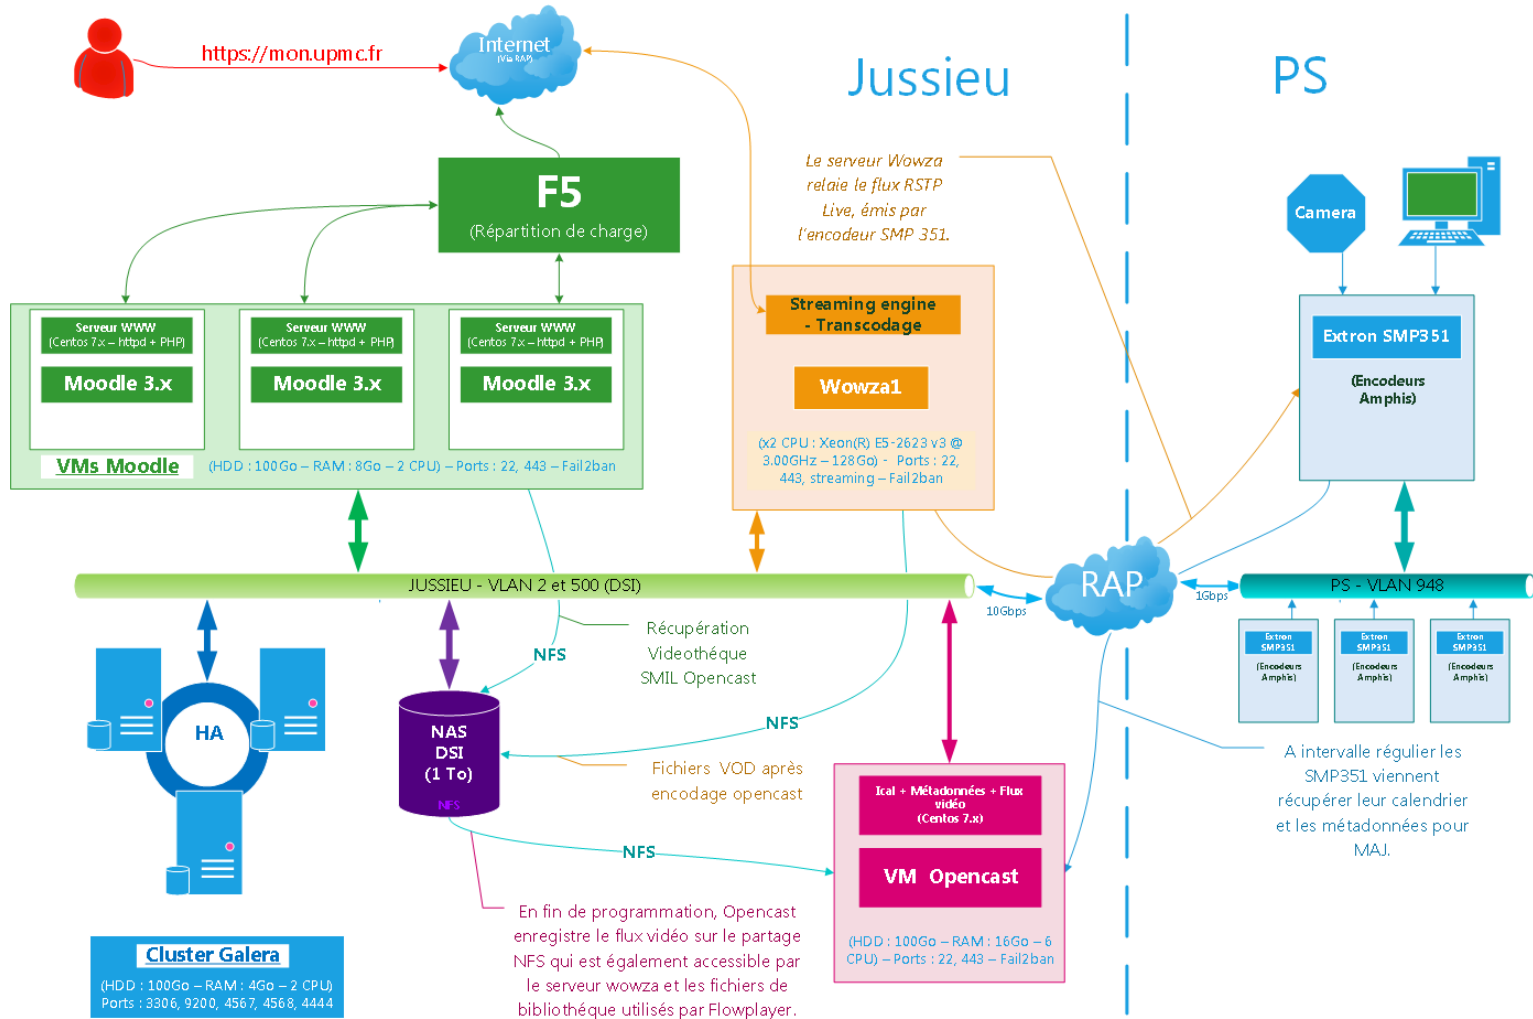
https://mon.upmc.fr

Internet
(Via RAP)

Jussieu

PS

F5
(Répartition de charge)

Le serveur Wowza relaie le flux RSTP Live, émis par l'encodeur SMP 351.

Camera

Serveur WWW
(Centos 7.x – httpd + PHP)
Moodle 3.x

Serveur WWW
(Centos 7.x – httpd + PHP)
Moodle 3.x

Serveur WWW
(Centos 7.x – httpd + PHP)
Moodle 3.x

VMs Moodle
(HDD : 100Go – RAM : 8Go – 2 CPU) – Ports : 22, 443 – Fail2ban

Streaming engine - Transcodage

Wowza1

(x2 CPU : Xeon(R) E5-2623 v3 @ 3.00GHz – 128Go) - Ports : 22, 443, streaming – Fail2ban

Extron SMP351
(Encodeurs Amphis)

JUSSIEU - VLAN 2 et 500 (DSI)

RAP

10Gbps

1Gbps

PS - VLAN 948

Extron SMP351
(Encodeurs Amphis)

Extron SMP351
(Encodeurs Amphis)

Extron SMP351
(Encodeurs Amphis)

HA

NFS

Récupération Videothéque SMIL Opencast

NFS

NAS DSI (1 To)
NFS

Fichiers VOD après encodage opencast

Ical + Métadonnées + Flux vidéo
(Centos 7.x)

VM Opencast

(HDD : 100Go – RAM : 16Go – 6 CPU) – Ports : 22, 443 – Fail2ban

A intervalle régulier les SMP351 viennent récupérer leur calendrier et les métadonnées pour MAJ.

NFS

En fin de programmation, Opencast enregistre le flux vidéo sur le partage NFS qui est également accessible par le serveur wowza et les fichiers de bibliothéque utilisés par Flowplayer.

Cluster Galera
(HDD : 100Go – RAM : 4Go – 2 CPU)
Ports : 3306, 9200, 4567, 4568, 4444